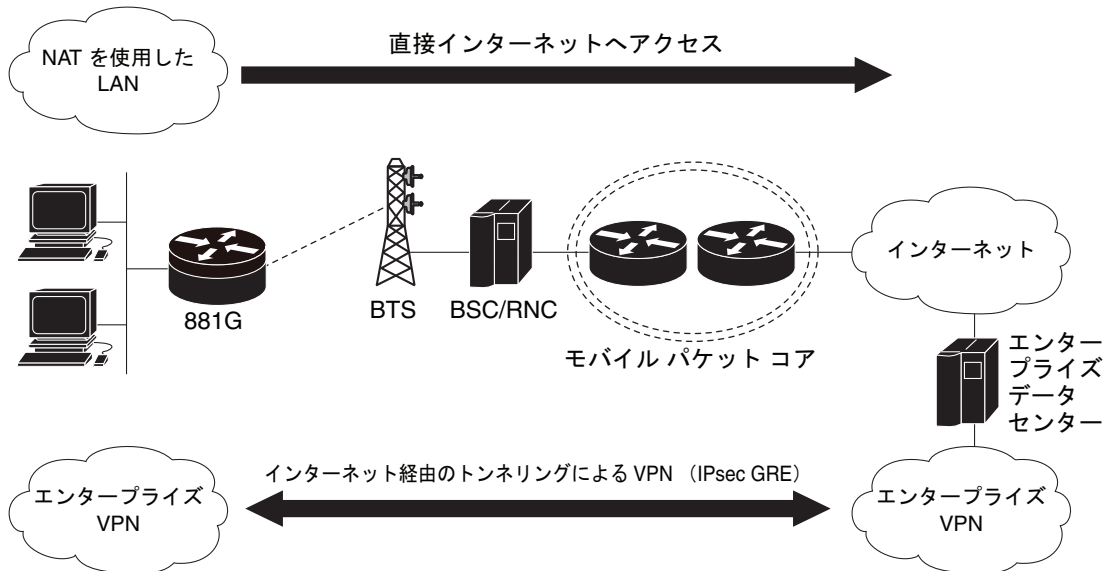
NAT を使用した LAN

直接インターネットへアクセス

881G

BTS

BSC/RNC

モバイル パケット コア

インターネット

エンタープライズデータセンター

インターネット経由のトンネリングによる VPN （IPsec GRE）

エンタープライズ VPN

エンタープライズ VPN